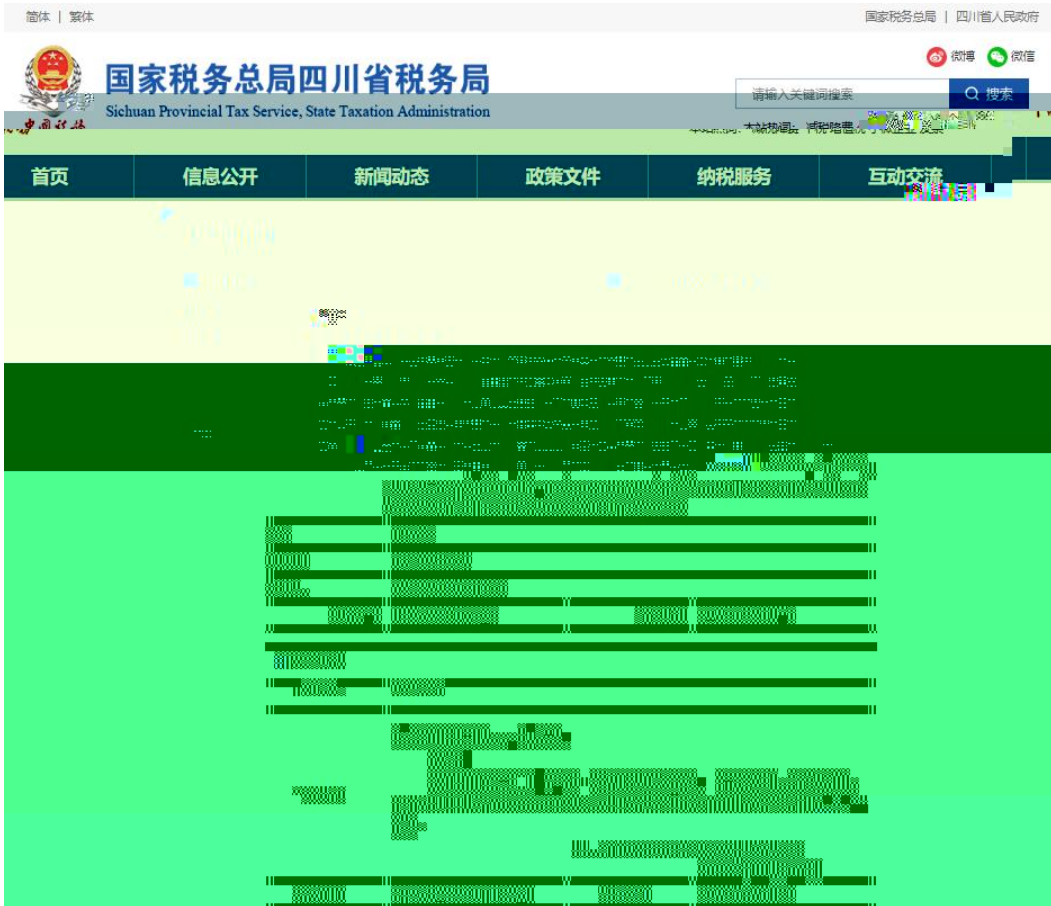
简体 | 繁体

国家税务总局 | 四川省人民政府

国家税务总局四川省税务局
Sichuan Provincial Tax Service, State Taxation Administration

微博 微信

请输入关键词搜索
搜索

本站热词: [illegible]

首页
信息公开
新闻动态
政策文件
纳税服务
互动交流

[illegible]